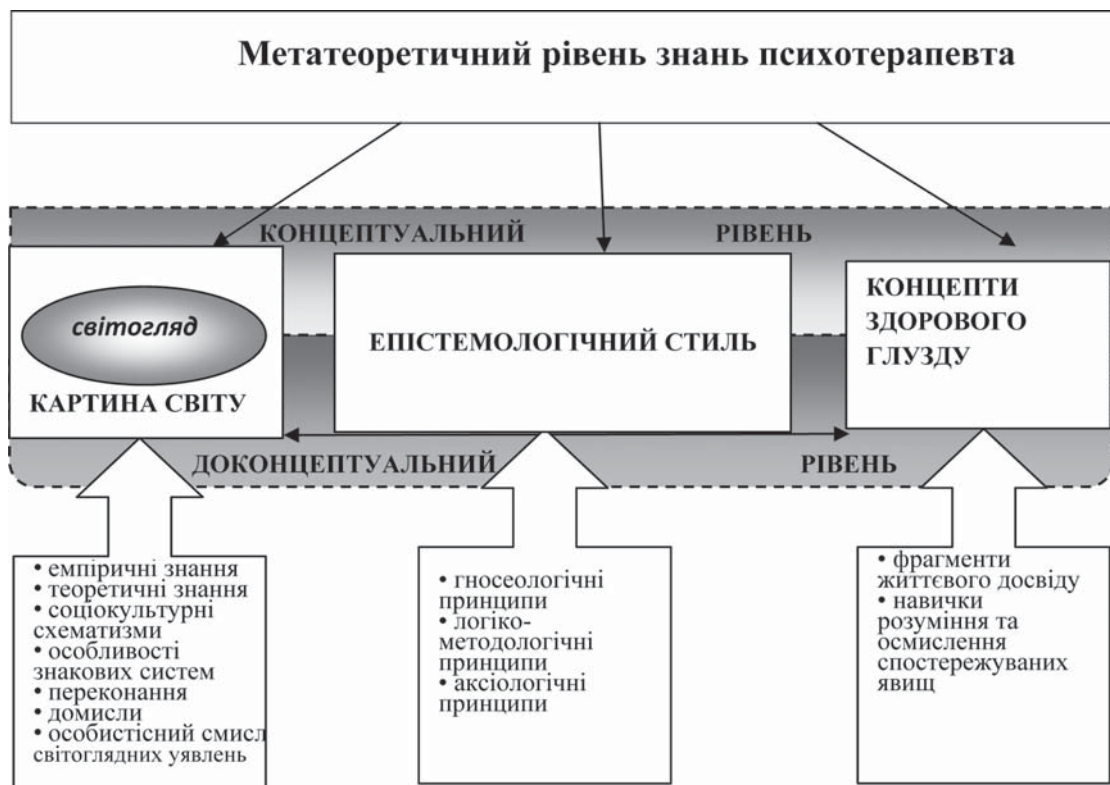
Метатеоретичний рівень знань психотерапевта

КОНЦЕПТУАЛЬНИЙ РІВЕНЬ

світогляд

КАРТИНА СВІТУ

ЕПІСТЕМОЛОГІЧНИЙ СТИЛЬ

КОНЦЕПТИ ЗДОРОВОГО ГЛУЗДУ

ДОКОНЦЕПТУАЛЬНИЙ РІВЕНЬ

• емпіричні знання
• теоретичні знання
• соціокультурні схематизми
• особливості знакових систем
• переконання
• домисли
• особистісний смисл світоглядних уявлень

• гносеологічні принципи
• логіко-методологічні принципи
• аксіологічні принципи

• фрагменти життєвого досвіду
• навички розуміння та осмислення спостережуваних явищ